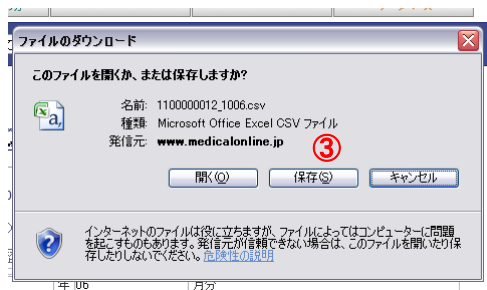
ファイルのダウンロード

このファイルを開くか、または保存しますか?

名前: 1100000012_1006.csv
種類: Microsoft Office Excel CSV ファイル
発信元: www.medicalonline.jp

③

開く(O) 保存(S) キャンセル

インターネットのファイルは役に立ちますが、ファイルによってはコンピューターに問題を起こすものもあります。発信元が信頼できない場合は、このファイルを開いたり保存したりしないでください。危険性の説明

年 06 月分